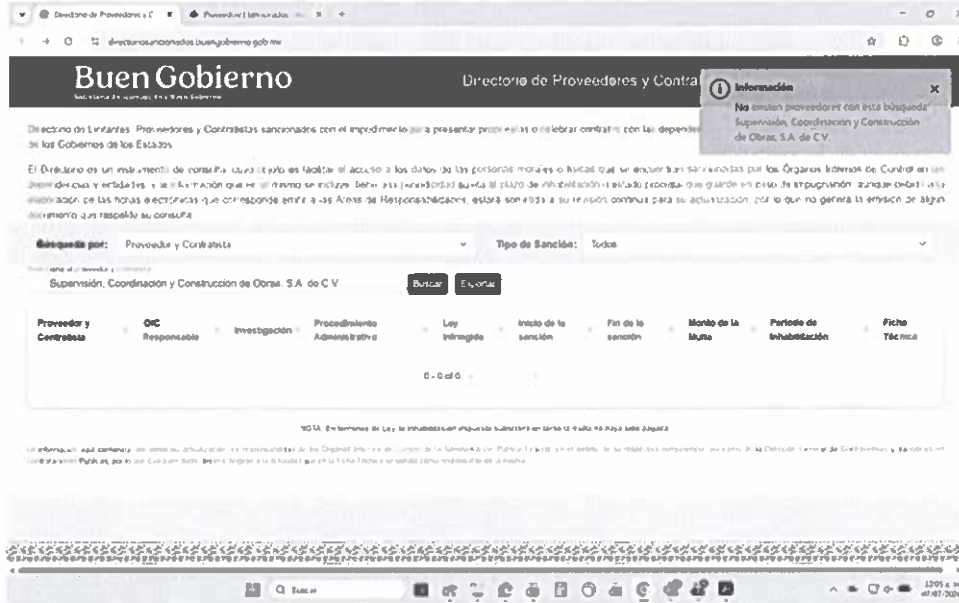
Directorio de Proveedores y C × Proveedor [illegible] × +

directoriosancionados.buengobierno.gob.mx

Buen Gobierno

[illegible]

Directorio de Proveedores y Contra

Información ×

No existen proveedores con esta búsqueda Supervisión, Coordinación y Construcción de Obras, S.A. de C.V.

Directorio de Licitantes, Proveedores y Contratistas sancionados con el impedimento para presentar propuestas o celebrar contratos con las dependencias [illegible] de los Gobiernos de los Estados.

El Directorio es un instrumento de consulta, cuyo objeto es facilitar el acceso a los datos de las personas morales o físicas que se encuentran sancionadas por los Órganos Internos de Control en las Dependencias y entidades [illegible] que en el mismo se incluye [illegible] plazo de inhabilitación o estado procesal que guarde en caso de impugnación, aunque debido a la elaboración de las fichas electrónicas que corresponde emitir a las Áreas de Responsabilidades, estará sometido a su revisión continua para su actualización, por lo que no genera la emisión de algún documento que respalde su consulta.

Búsqueda por: Proveedor y Contratista

Tipo de Sanción: Todos

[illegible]

Supervisión, Coordinación y Construcción de Obras, S.A. de C.V.

Buscar Exportar

| Proveedor y Contratista | OIC Responsable | Investigación | Procedimiento Administrativo | Ley Infringida | Inicio de la sanción | Fin de la sanción | Monto de la Multa | Periodo de Inhabilitación | Ficha Técnica |
|---|---|---|---|---|---|---|---|---|---|

0 - 0 of 0

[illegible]

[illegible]

Q Buscar

12:05 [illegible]